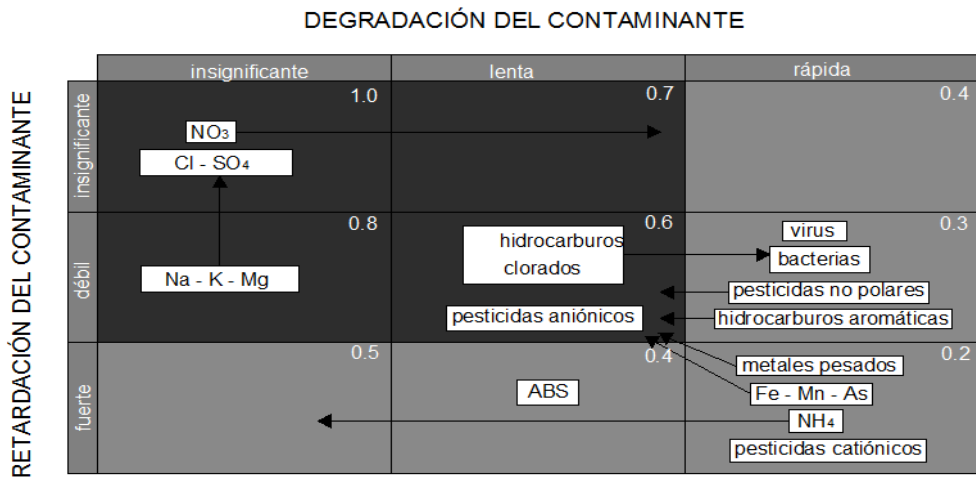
DEGRADACIÓN DEL CONTAMINANTE

RETARDACIÓN DEL CONTAMINANTE

| | insignificante | lenta | rápida |
|---|---|---|---|
| insignificante | 1.0 NO$_3$ Cl - SO$_4$ | 0.7 | 0.4 |
| débil | 0.8 Na - K - Mg | 0.6 hidrocarburos clorados pesticidas aniónicos | 0.3 virus bacterias pesticidas no polares hidrocarburos aromáticas |
| fuerte | 0.5 | 0.4 ABS | 0.2 metales pesados Fe - Mn - As NH$_4$ pesticidas catiónicos |